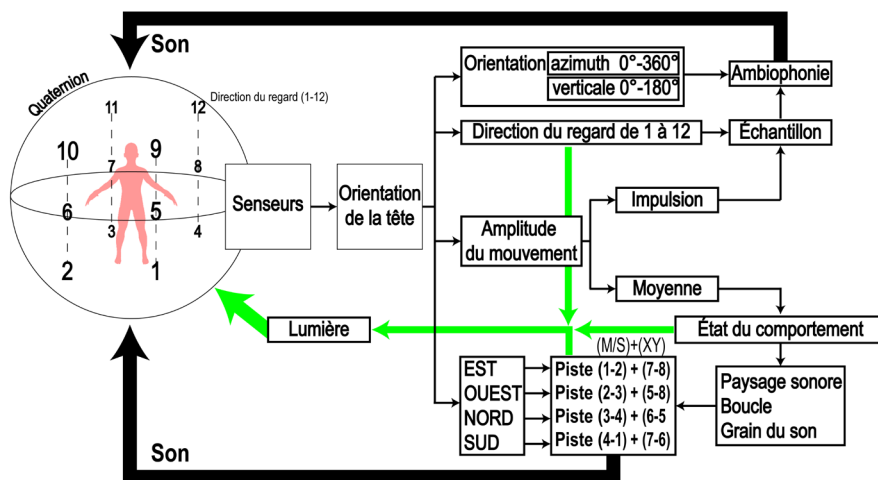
Son

Quaternion

Direction du regard (1-12)

11
12
10
9
7
8
6
5
3
4
2
1

Senseurs

Orientation de la tête

| Orientation | azimuth 0°-360° |
|---|---|
| | verticale 0°-180° |

Ambiophonie

Direction du regard de 1 à 12

Échantillon

Amplitude du mouvement

Impulsion

Moyenne

État du comportement

Lumière

(M/S)+(XY)

| EST | Piste (1-2) + (7-8) |
|---|---|
| OUEST | Piste (2-3) + (5-8) |
| NORD | Piste (3-4) + (6-5) |
| SUD | Piste (4-1) + (7-6) |

Paysage sonore
Boucle
Grain du son

Son